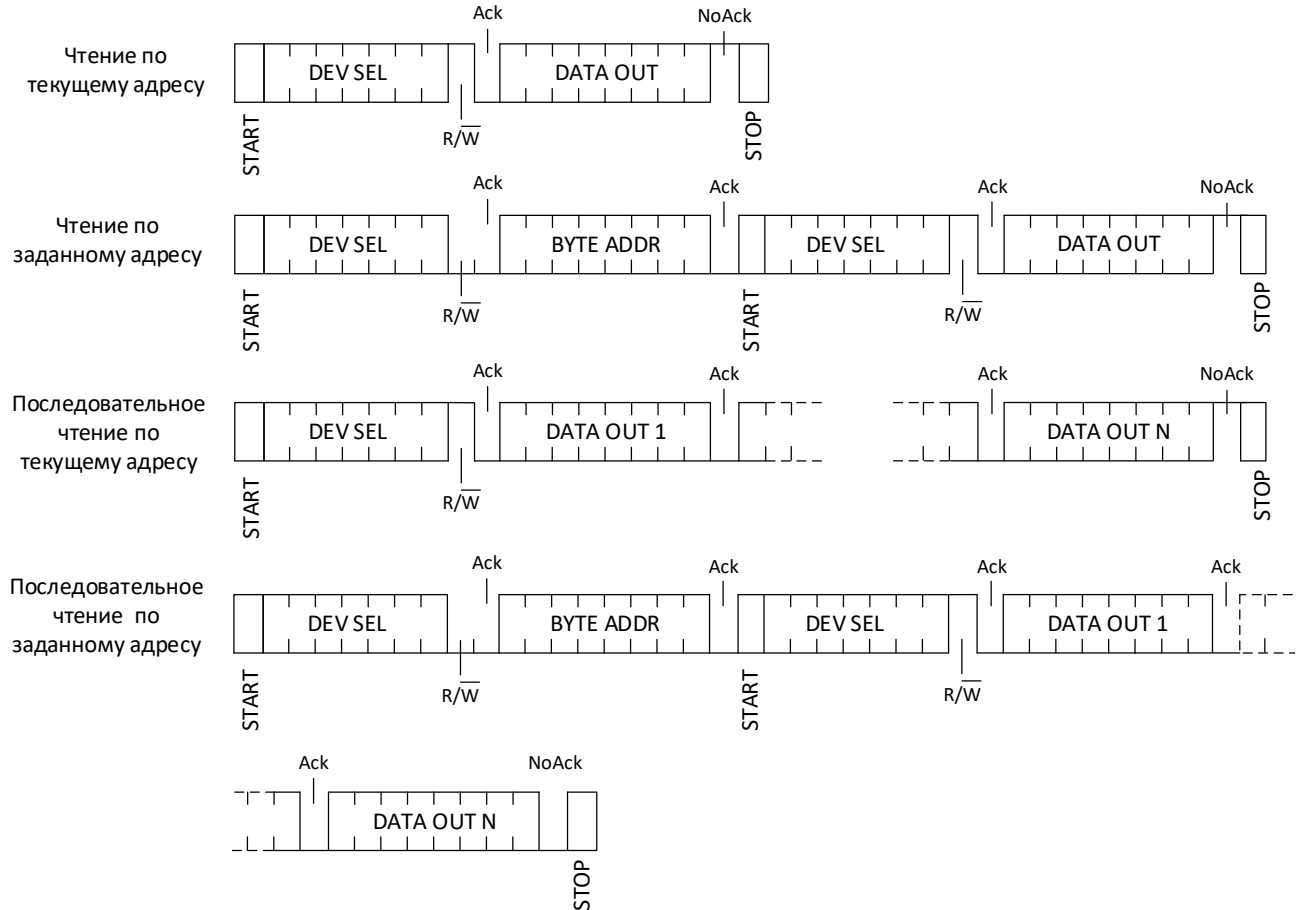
Чтение по текущему адресу

Ack
NoAck
DEV SEL
DATA OUT
START
$R/\overline{W}$
STOP

Чтение по заданному адресу

Ack
Ack
Ack
NoAck
DEV SEL
BYTE ADDR
DEV SEL
DATA OUT
START
$R/\overline{W}$
START
$R/\overline{W}$
STOP

Последовательное чтение по текущему адресу

Ack
Ack
Ack
NoAck
DEV SEL
DATA OUT 1
DATA OUT N
START
$R/\overline{W}$
STOP

Последовательное чтение по заданному адресу

Ack
Ack
Ack
Ack
DEV SEL
BYTE ADDR
DEV SEL
DATA OUT 1
START
$R/\overline{W}$
START
$R/\overline{W}$

Ack
NoAck
DATA OUT N
STOP